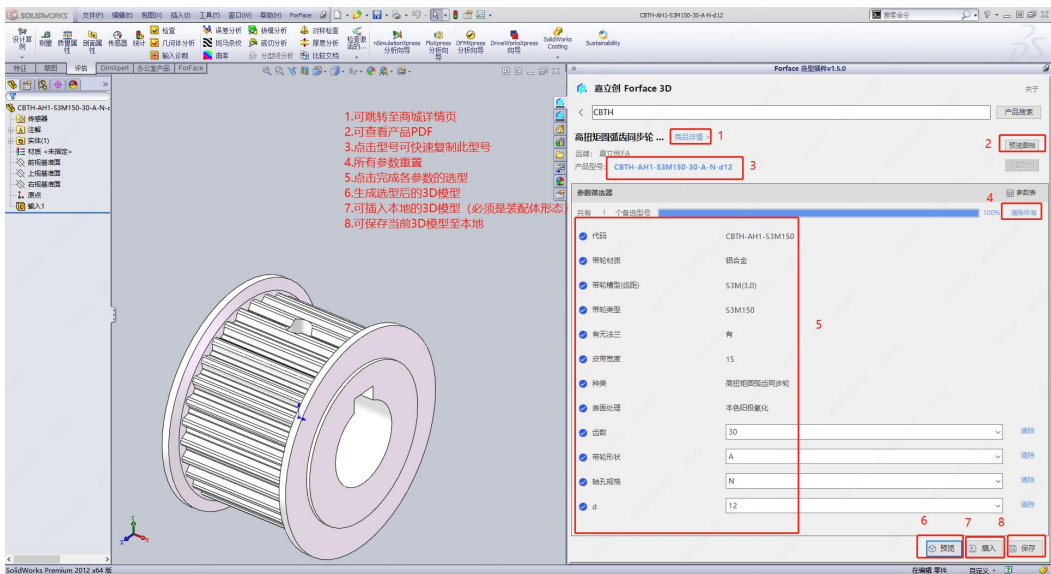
SOLIDWORKS 文件(F) 编辑(E) 视图(V) 插入(I) 工具(T) 窗口(W) 帮助(H) Forface

CBTH-AH1-S3M150-30-A-N-d12

搜索命令

设计算例 测量 质量属性 剖面属性 传感器 统计 检查 几何体分析 输入诊断 误差分析 斑马条纹 曲率 拔模分析 底切分析 分型线分析 对称检查 厚度分析 比较文档 检查激活的 SimulationXpress 分析向导 FloXpress 分析向导 DFMXpress 分析向导 DriveWorksXpress 向导 SolidWorks Costing Sustainability

特征 草图 评估 DimXpert 办公室产品 ForFace

CBTH-AH1-S3M150-30-A-N-c
传感器
注解
实体(1)
材质 <未指定>
前视基准面
上视基准面
右视基准面
原点
输入1

1.可跳转至商城详情页
2.可查看产品PDF
3.点击型号可快速复制此型号
4.所有参数重置
5.点击完成各参数的选型
6.生成选型后的3D模型
7.可插入本地的3D模型（必须是装配体形态）
8.可保存当前3D模型至本地

Forface 选型插件 v1.5.0

嘉立创 Forface 3D

关于

CBTH

产品搜索

高扭矩圆弧齿同步轮 ...

商品详情 >

1

2

预览图纸

品牌：嘉立创FA

产品型号：CBTH-AH1-S3M150-30-A-N-d12

3

参数筛选器

4

参数表

共有 1 个备选型号

100%

清除所有

代码 CBTH-AH1-S3M150
带轮材质 铝合金
带轮槽型(齿距) S3M(3.0)
带轮类型 S3M150
有无法兰 有
皮带宽度 15
种类 高扭矩圆弧齿同步轮
表面处理 本色阳极氧化
齿数 30 清除
带轮形状 A 清除
轴孔规格 N 清除
d 12 清除

5

6 7 8

预览 插入 保存

SolidWorks Premium 2012 x64 版

在编辑 零件 自定义